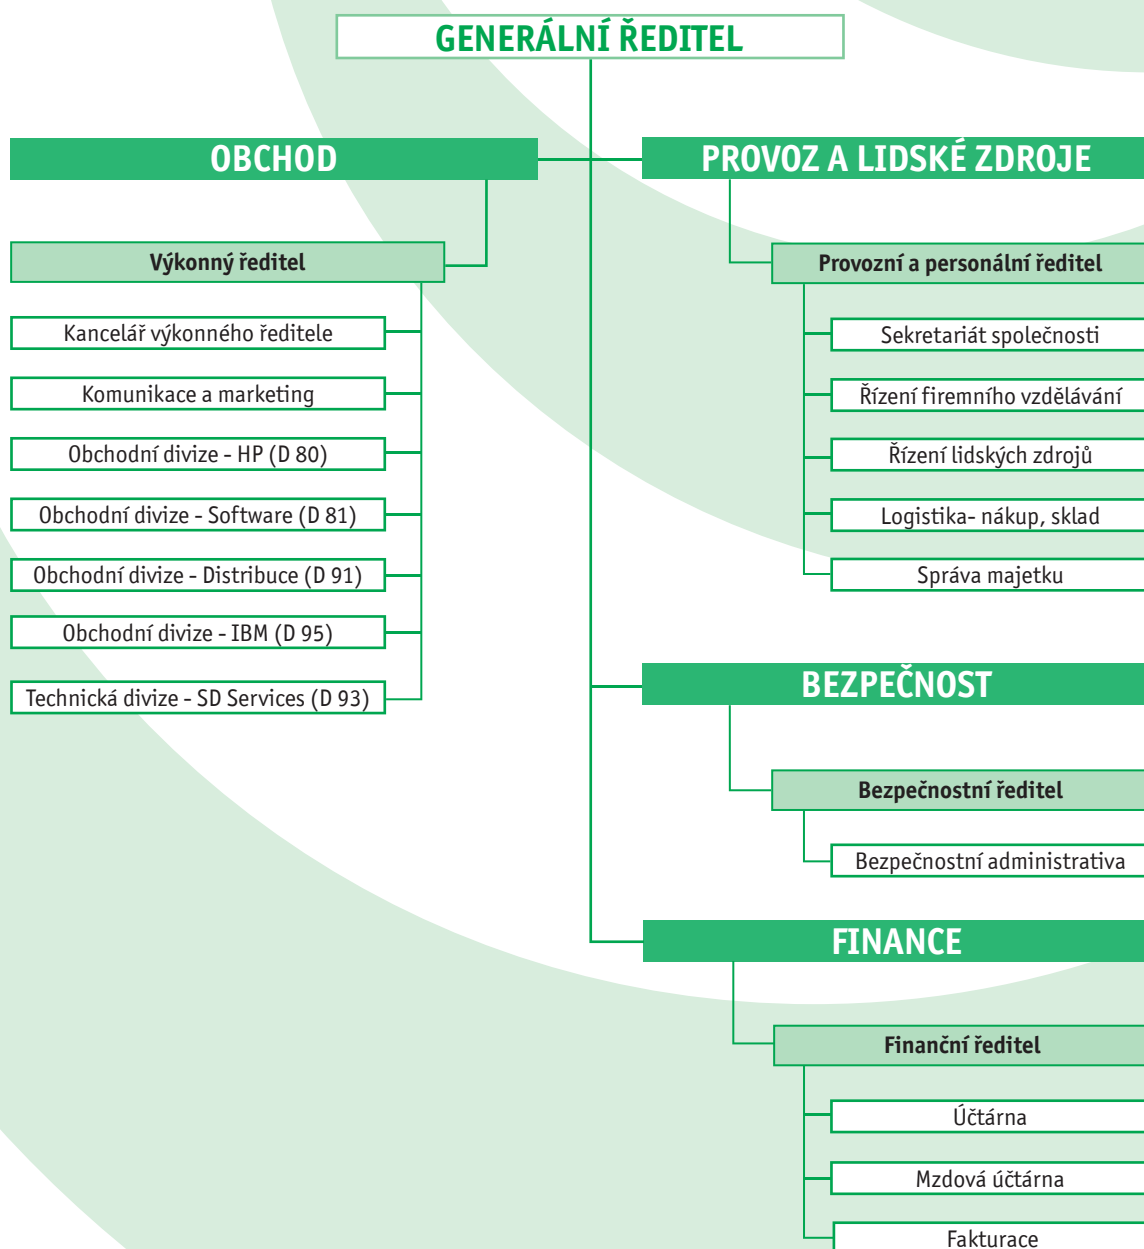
GENERÁLNÍ ŘEDITEL

OBCHOD

Výkonný ředitel

Kancelář výkonného ředitele

Komunikace a marketing

Obchodní divize - HP (D 80)

Obchodní divize - Software (D 81)

Obchodní divize - Distribuce (D 91)

Obchodní divize - IBM (D 95)

Technická divize - SD Services (D 93)

PROVOZ A LIDSKÉ ZDROJE

Provozní a personální ředitel

Sekretariát společnosti

Řízení firemního vzdělávání

Řízení lidských zdrojů

Logistika- nákup, sklad

Správa majetku

BEZPEČNOST

Bezpečnostní ředitel

Bezpečnostní administrativa

FINANCE

Finanční ředitel

Účtárna

Mzdová účtárna

Fakturace